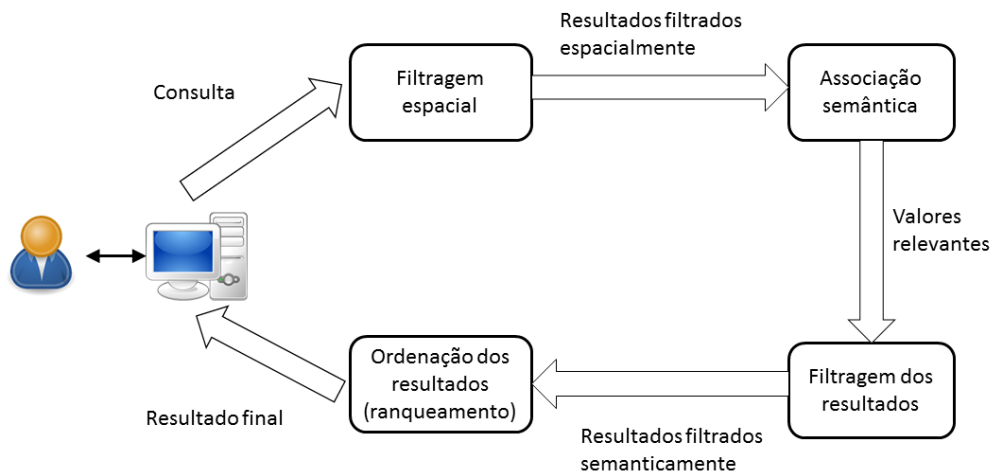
Consulta

Filtragem espacial

Resultados filtrados espacialmente

Associação semântica

Valores relevantes

Filtragem dos resultados

Resultados filtrados semanticamente

Ordenação dos resultados (ranqueamento)

Resultado final